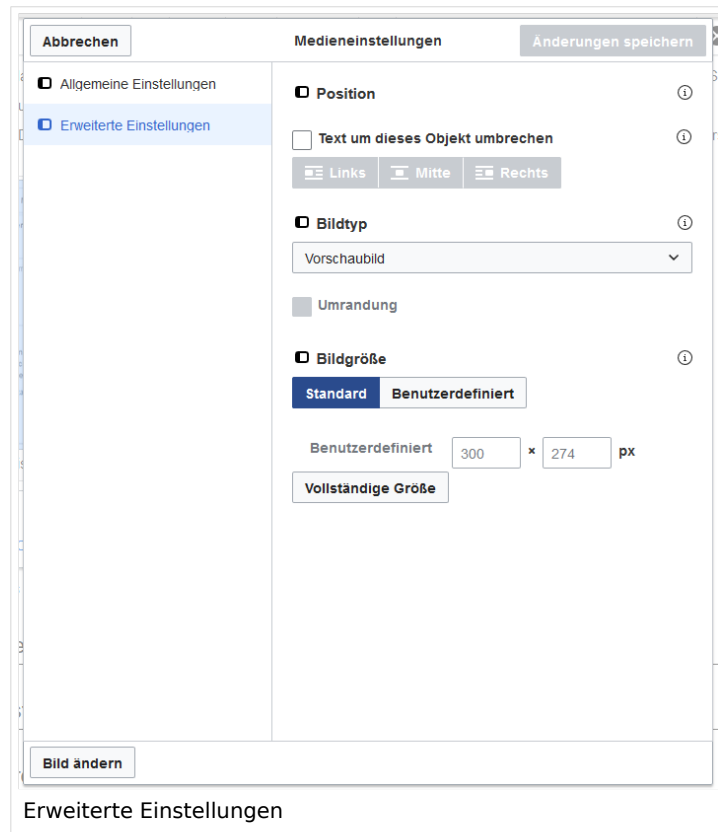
Abbrechen

Medieneinstellungen

Änderungen speichern

Allgemeine Einstellungen

Erweiterte Einstellungen

Position

Text um dieses Objekt umbrechen

Links Mitte Rechts

Bildtyp

Vorschaubild

Umrandung

Bildgröße

Standard Benutzerdefiniert

Benutzerdefiniert 300 × 274 px

Vollständige Größe

Bild ändern

Erweiterte Einstellungen